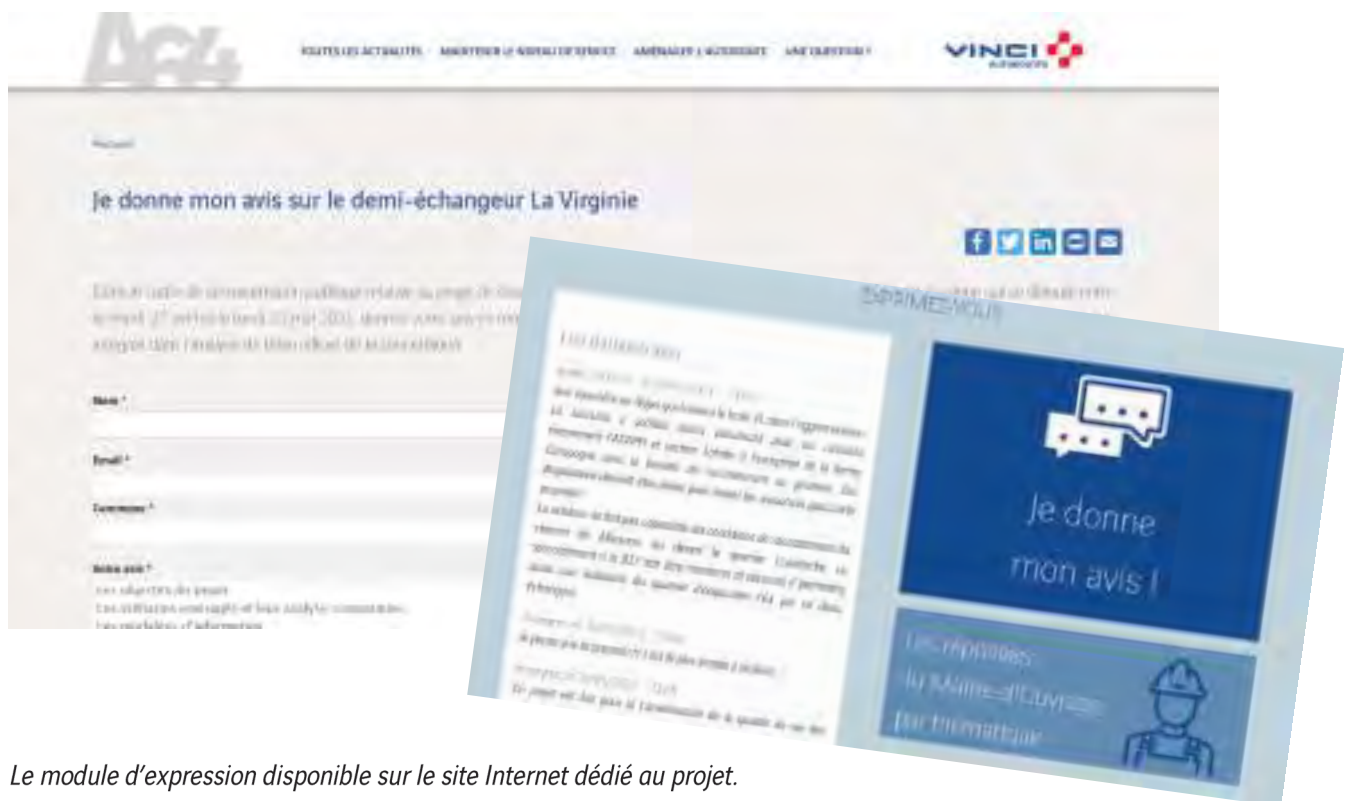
A64

TOUTES LES ACTUALITÉS   MAINTENIR LE NIVEAU DE SERVICE   AMÉNAGER L'AUTOROUTE   UNE QUESTION ?

VINCI autoroutes

Accueil

Je donne mon avis sur le demi-échangeur La Virginie

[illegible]

Nom *

Email *

Commune *

Votre avis *

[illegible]

EXPRIMEZ-VOUS

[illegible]

Je donne mon avis !

Les réponses du Maître d'Ouvrage par thématique

Le module d'expression disponible sur le site Internet dédié au projet.